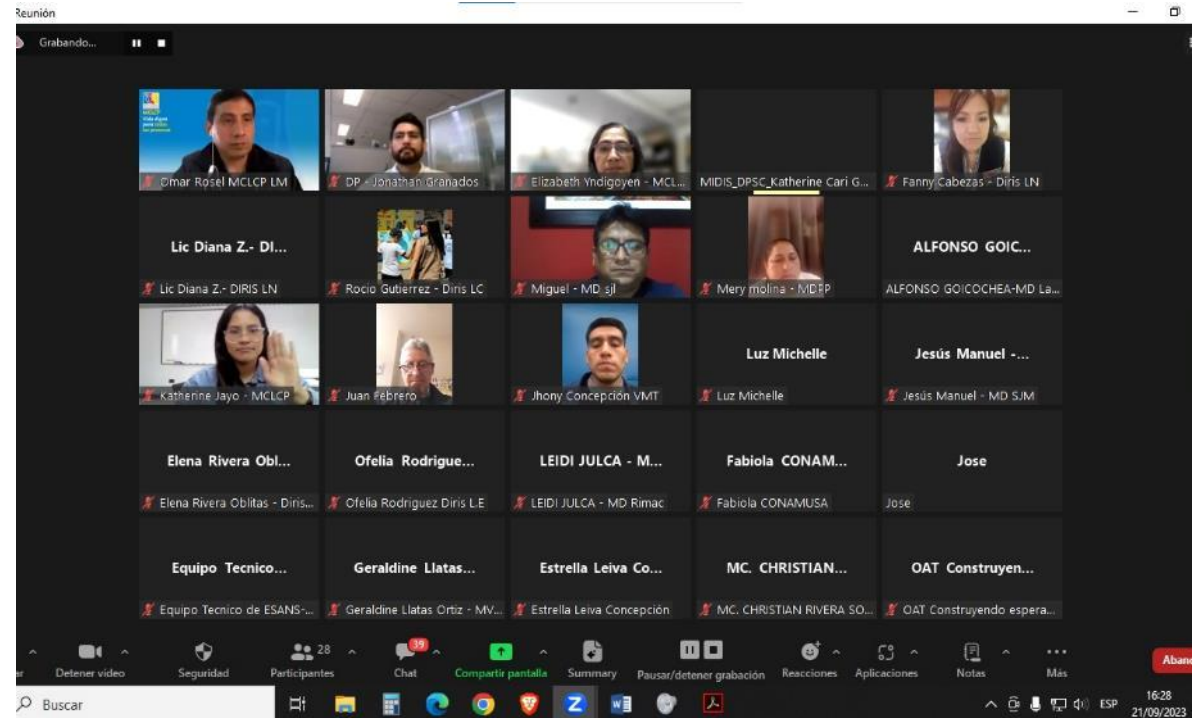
Reunión

Grabando...

Omar Rosel MCLCP LM

DP - Jonathan Granados

Elizabeth Yndigoyen - MCL...

MIDIS_DPSC_Katherine Cari G...

Fanny Cabezas - Diris LN

Lic Diana Z.- DI...

Lic Diana Z.- DIRIS LN

Rocio Gutierrez - Diris LC

Miguel - MD sjl

Mery molina - MDPP

ALFONSO GOIC...

ALFONSO GOICOCHEA-MD La...

Katherine Jayo - MCLCP

Juan Febrero

Jhony Concepción VMT

Luz Michelle

Luz Michelle

Jesús Manuel -...

Jesús Manuel - MD SJM

Elena Rivera Obl...

Elena Rivera Oblitas - Diris...

Ofelia Rodrigue...

Ofelia Rodriguez Diris L.E

LEIDI JULCA - M...

LEIDI JULCA - MD Rimac

Fabiola CONAM...

Fabiola CONAMUSA

Jose

Jose

Equipo Tecnico...

Equipo Tecnico de ESANS-...

Geraldine Llatas...

Geraldine Llatas Ortiz - MV...

Estrella Leiva Co...

Estrella Leiva Concepción

MC. CHRISTIAN...

MC. CHRISTIAN RIVERA SO...

OAT Construyen...

OAT Construyendo espera...

Detener video

Seguridad

28

Participantes

39

Chat

Compartir pantalla

Summary

Pausar/detener grabación

Reacciones

Aplicaciones

Notas

Más

Aban

Buscar

ESP

16:28

21/09/2023